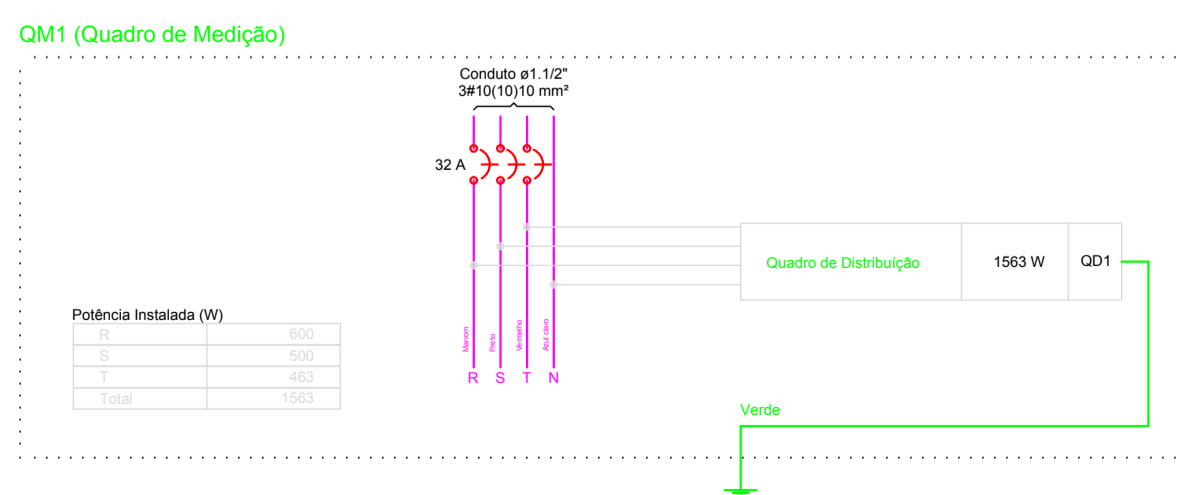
QM1 (Quadro de Medição)

Conduto ø1.1/2"
3#10(10)10 mm²

32 A

Quadro de Distribuição | 1563 W | QD1

Potência Instalada (W)

| R | 600 |
|---|---|
| S | 500 |
| T | 463 |
| Total | 1563 |

Marrom
Preto
Vermelho
Azul claro

R S T N

Verde